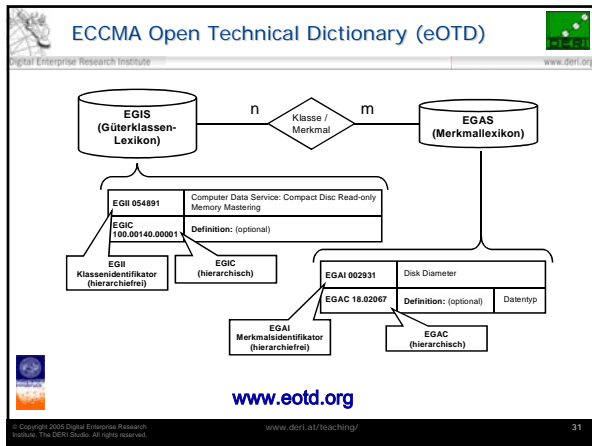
ECCMA Open Technical Dictionary (eOTD)

Digital Enterprise Research Institute

www.deri.org

EGIS (Güterklassen-Lexikon)

n

Klasse / Merkmal

m

EGAS (Merkmallexikon)

| EGII 054891 | Computer Data Service: Compact Disc Read-only Memory Mastering |
|---|---|
| EGIC 100.00140.00001 | Definition: (optional) |

EGII Klassenidentifikator (hierarchiefrei)

EGIC (hierarchisch)

| EGAI 002931 | Disk Diameter | |
|---|---|---|
| EGAC 18.02067 | Definition: (optional) | Datentyp |

EGAI Merkmalsidentifikator (hierarchiefrei)

EGAC (hierarchisch)

www.eotd.org

© Copyright 2005 Digital Enterprise Research Institute. The DERI Studio. All rights reserved.

www.deri.at/teaching/

31